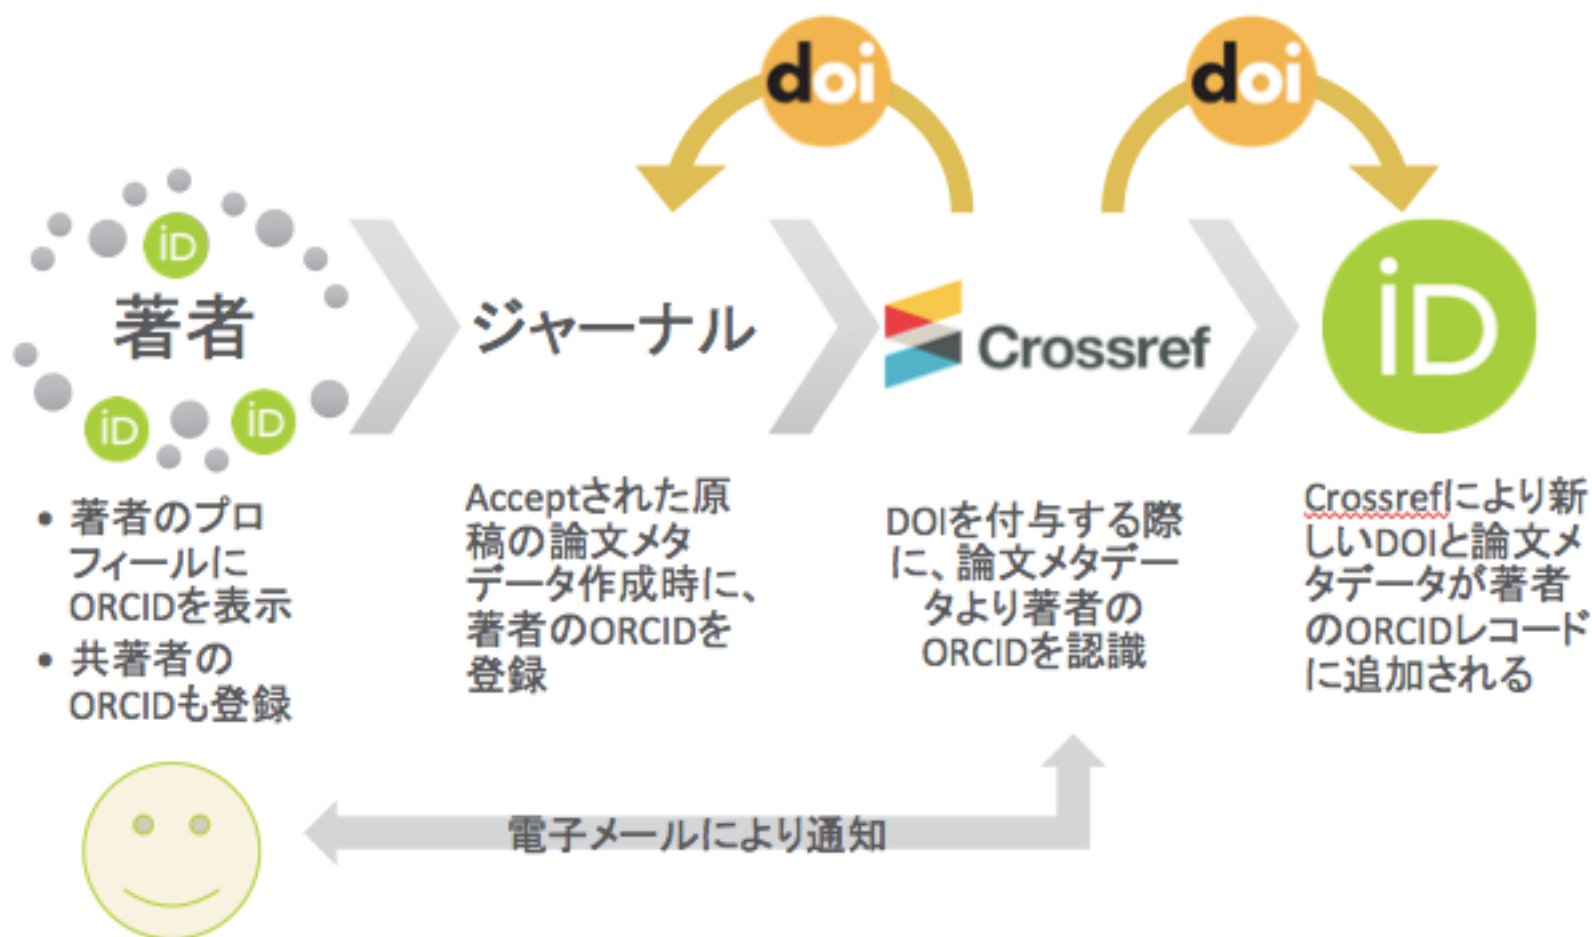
doi

doi

iD

著者

iD iD

ジャーナル

Crossref

iD

• 著者のプロフィールにORCIDを表示
• 共著者のORCIDも登録

Acceptされた原稿の論文メタデータ作成時に、著者のORCIDを登録

DOIを付与する際に、論文メタデータより著者のORCIDを認識

Crossrefにより新しいDOIと論文メタデータが著者のORCIDレコードに追加される

電子メールにより通知